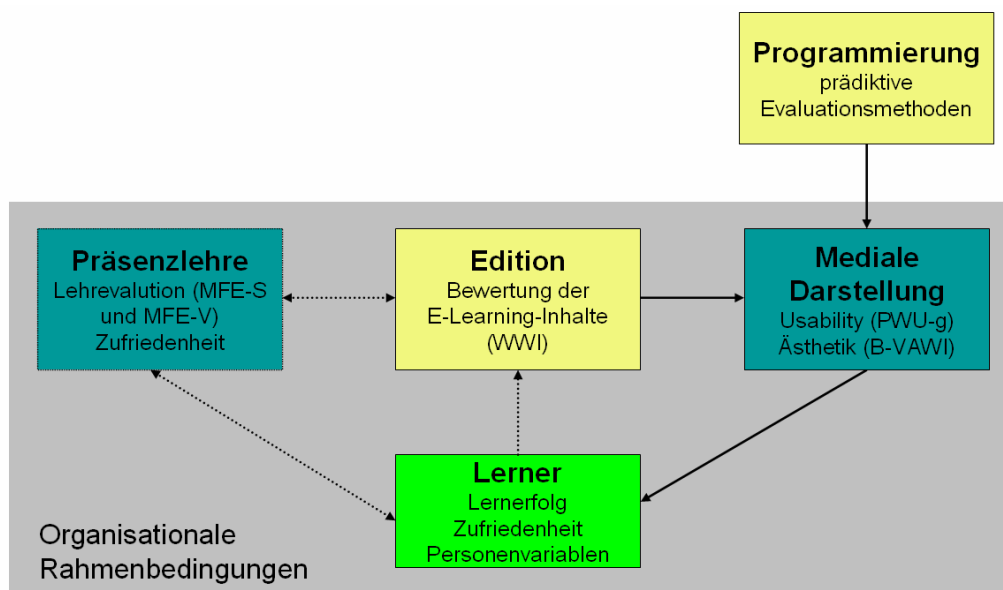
Programmierung
prädiktive Evaluationsmethoden

Präsenzlehre
Lehrevalution (MFE-S und MFE-V)
Zufriedenheit

Edition
Bewertung der E-Learning-Inhalte (WWI)

Mediale Darstellung
Usability (PWU-g)
Ästhetik (B-VAWI)

Lerner
Lernerfolg
Zufriedenheit
Personenvariablen

Organisationale Rahmenbedingungen